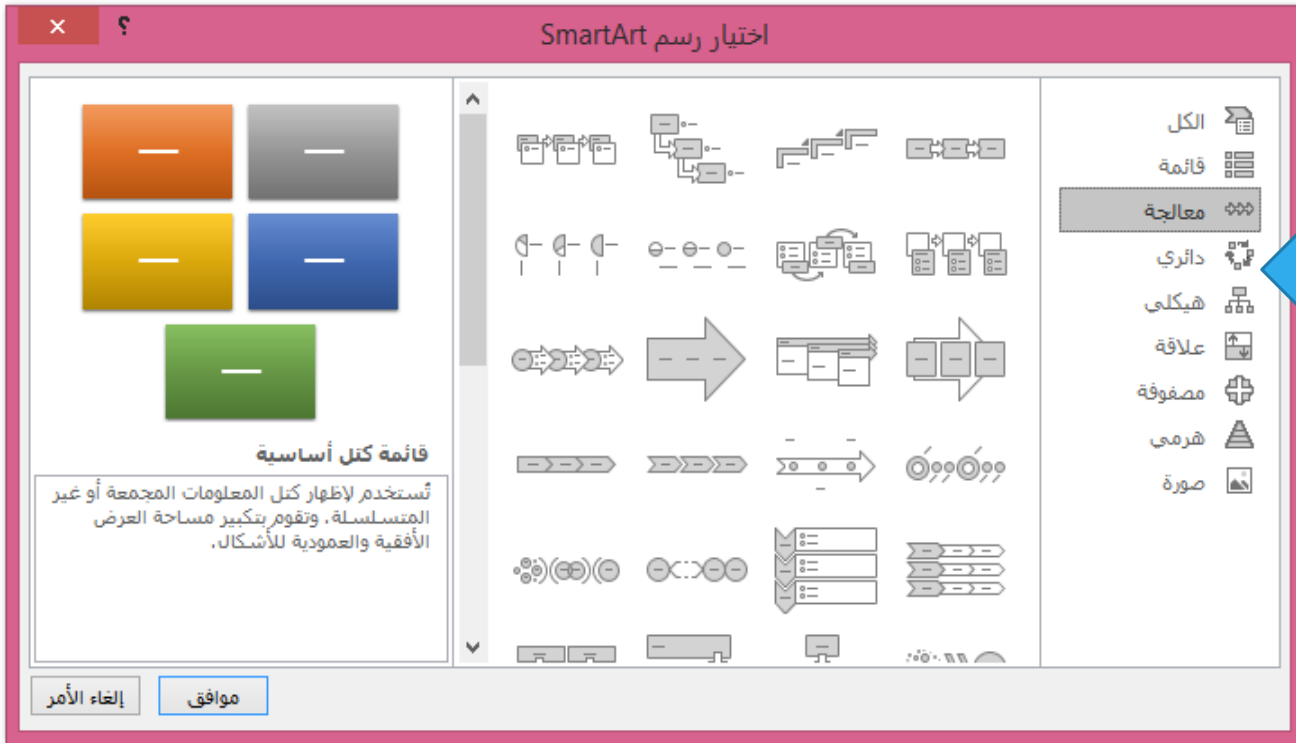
اختيار رسم SmartArt
؟

الكل
قائمة
معالجة
دائري
هيكلي
علاقة
مصفوفة
هرمي
صورة

قائمة كتل أساسية
تُستخدم لإظهار كتل المعلومات المجمعة أو غير المتسلسلة. وتقوم بتكبير مساحة العرض الأفقية والعمودية للأشكال.

موافق
إلغاء الأمر